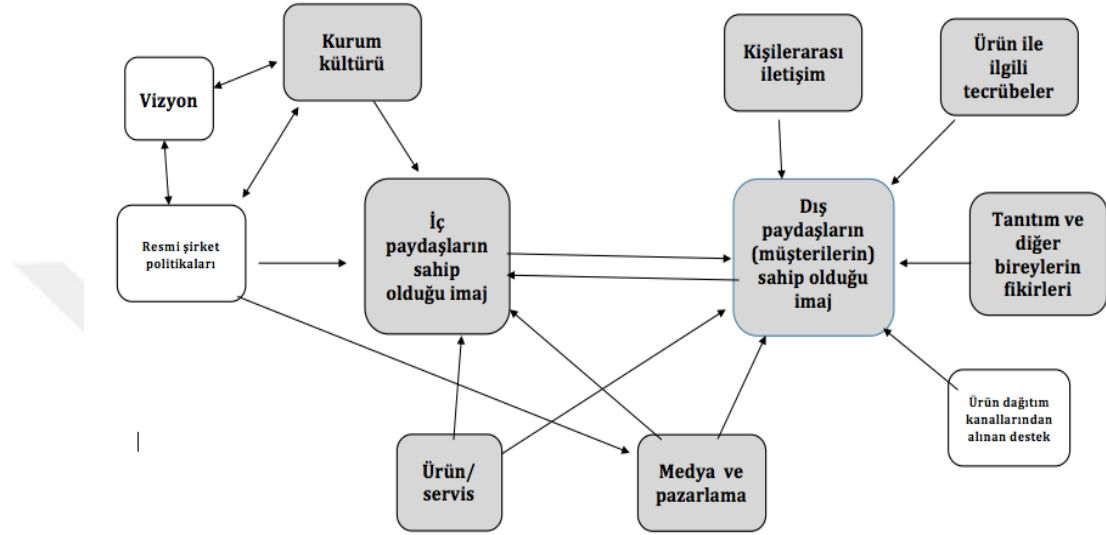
Kurum kültürü

Vizyon

Kişilerarası iletişim

Ürün ile ilgili tecrübeler

Resmi şirket politikaları

İç paydaşların sahip olduğu imaj

Dış paydaşların (müşterilerin) sahip olduğu imaj

Tanıtım ve diğer bireylerin fikirleri

Ürün dağıtım kanallarından alınan destek

Ürün/ servis

Medya ve pazarlama